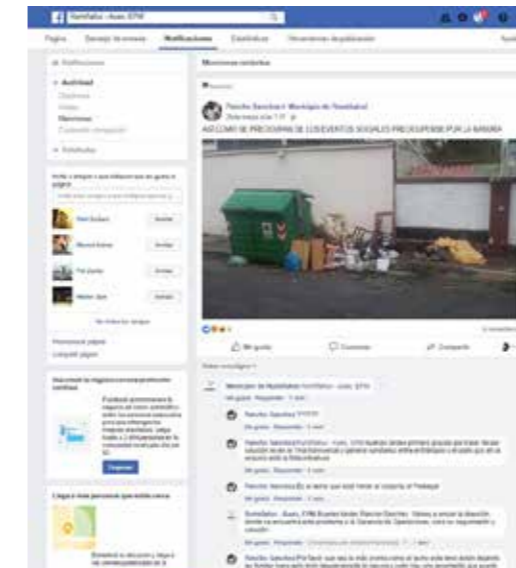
Página · Bandeja de entrada · Notificaciones · Estadísticas · Herramientas de publicación

Notificaciones

Actividad

Menciones

Invita a amigos a que indiquen que les gusta tu página

Invitar

Invitar

Invitar

Invitar

Menciones recientes

Pancho Sanchez > Municipio de Huechuraba

ASCO MO SE PREOCUPAN DE LOS EVENTOS SOCIALES PRO DESPUES POR LA BASURA

Me gusta · Comentar · Compartir

Municipio de Huechuraba

Pancho Sanchez

Pancho Sanchez

Pancho Sanchez

Huechuraba

Pancho Sanchez

Promocionar

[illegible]